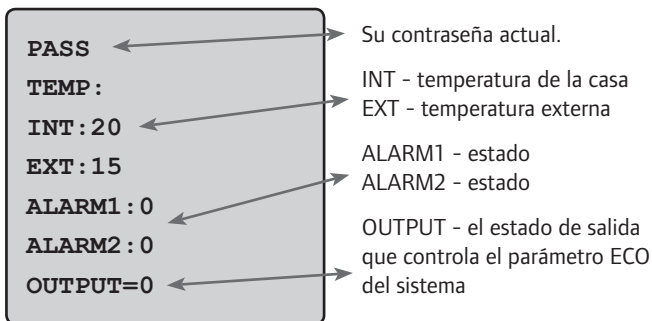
PASS
TEMP:
INT:20
EXT:15
ALARM1:0
ALARM2:0
OUTPUT=0

Su contraseña actual.

INT - temperatura de la casa
EXT - temperatura externa

ALARM1 - estado
ALARM2 - estado

OUTPUT - el estado de salida que controla el parámetro ECO del sistema